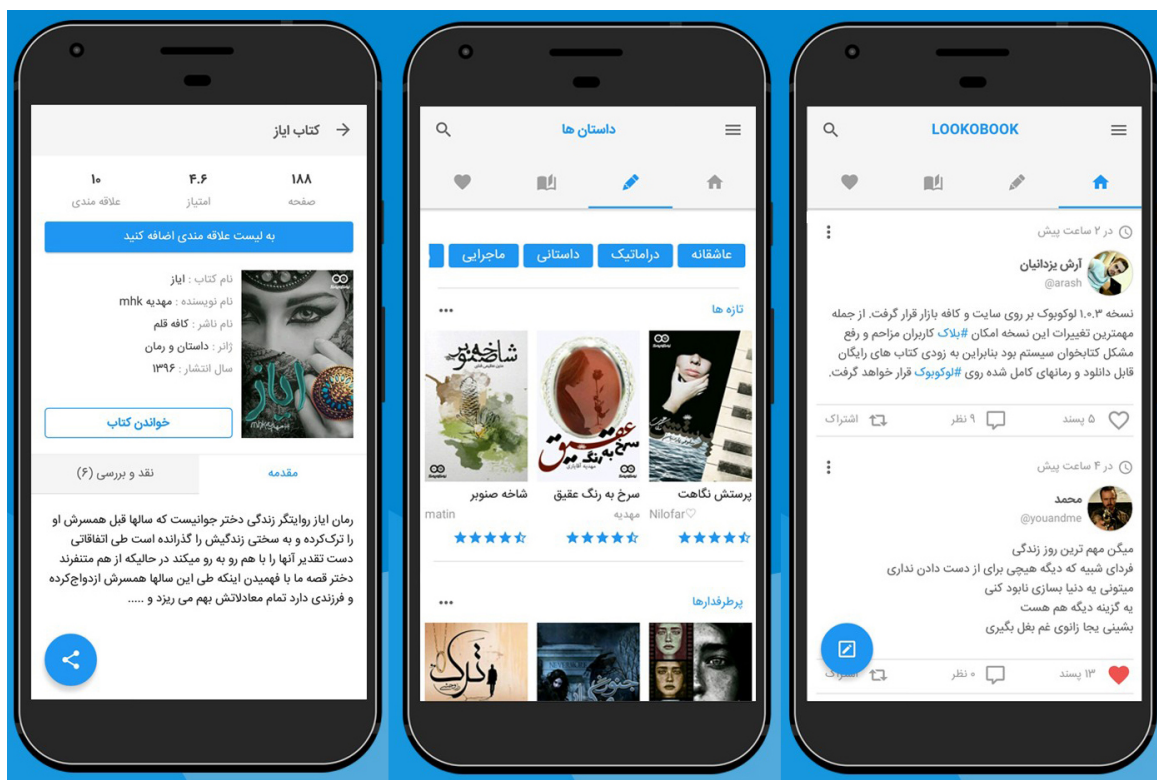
کتاب ایاز

۱۰
علاقه مندی

۴.۶
امتیاز

۱۸۸
صفحه

به لیست علاقه مندی اضافه کنید

نام کتاب : ایاز
نام نویسنده : مهدیه mhk
نام ناشر : کافه قلم
ژانر : داستان و رمان
سال انتشار : ۱۳۹۶

ایاز

خواندن کتاب

مقدمه | نقد و بررسی (۶)

رمان ایاز روایتگر زندگی دختر جوانیست که سالها قبل همسرش او را ترک‌کرده و به سختی زندگیش را گذرانده است طی اتفاقاتی دست تقدیر آنها را با هم رو به رو میکند در حالیکه از هم متنفرند دختر قصه ما با فهمیدن اینکه طی این سالها همسرش ازدواج‌کرده و فرزندی دارد تمام معادلاتش بهم می ریزد و .....

داستان ها

عاشقانه | دراماتیک | داستانی | ماجرایی

تازه ها •••

پرستش نگاهت
Nilofar♡

سرخ به رنگ عقیق
مهدیه

شاخه صنوبر
matin

پرطرفدارها •••

ترک

LOOKOBOOK

در ۲ ساعت پیش
آرش یزدانیان
@arash

نسخه ۱.۰.۳ لوکوبوک بر روی سایت و کافه بازار قرار گرفت. از جمله مهمترین تغییرات این نسخه امکان #بلاک کاربران مزاحم و رفع مشکل کتابخوان سیستم بود بنابراین به زودی کتاب های رایگان قابل دانلود و رمانهای کامل شده روی #لوکوبوک قرار خواهد گرفت.

۵ پسند | ۹ نظر | اشتراک

در ۴ ساعت پیش
محمد
@youandme

میگن مهم ترین روز زندگی
فردای شبیه که دیگه هیچی برای از دست دادن نداری
میتونی یه دنیا بسازی نابود کنی
یه گزینه دیگه هم هست
بشینی یجا زانوی غم بغل بگیری

۱۳ پسند | ۰ نظر | اشتراک